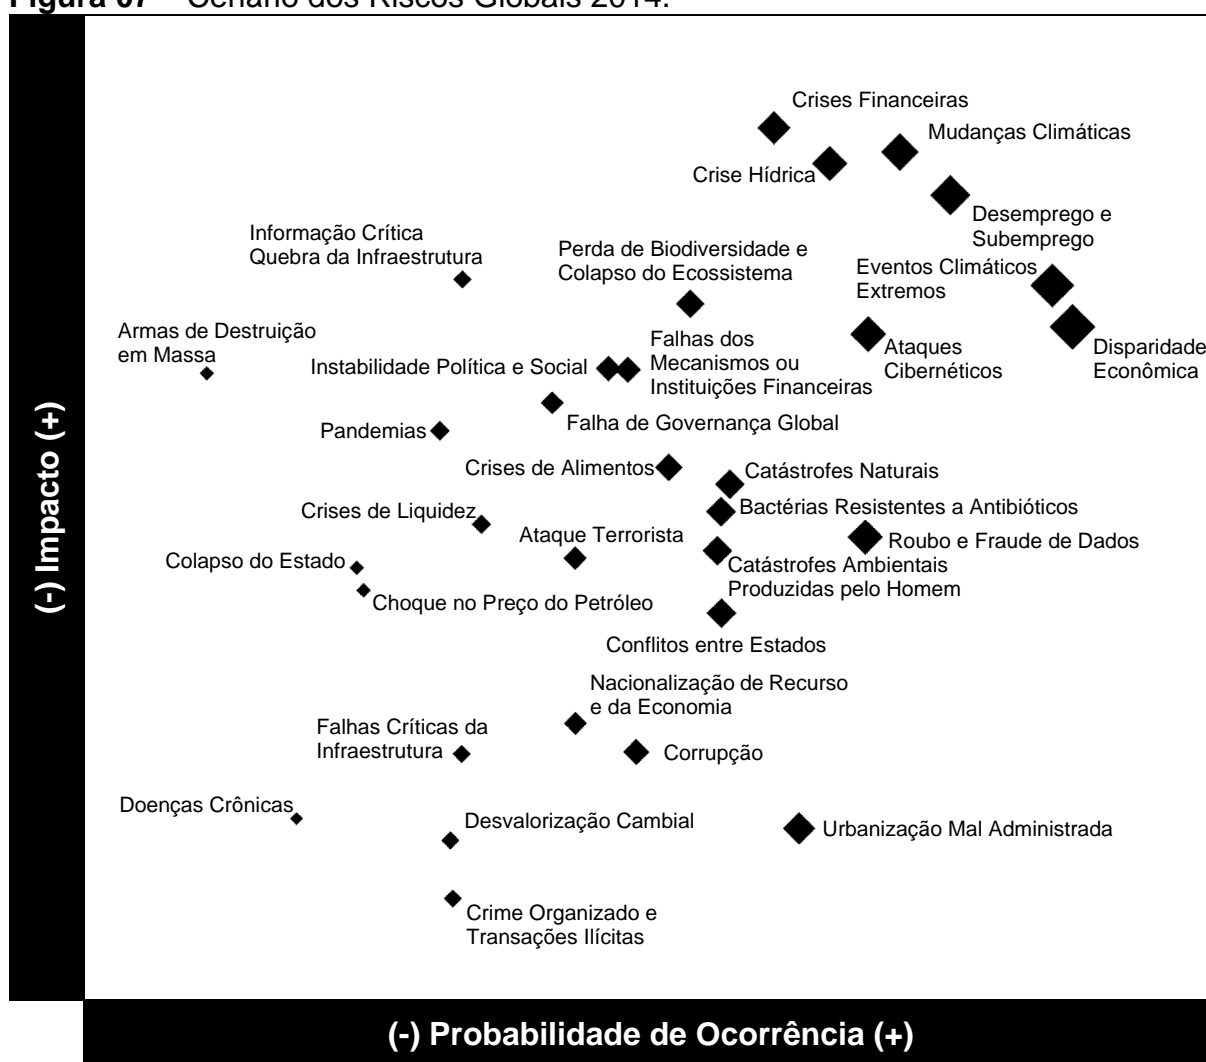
Figura 07 Cenário dos Riscos Globais 2014.

(-) Impacto (+)

Crises Financeiras
Mudanças Climáticas
Crise Hídrica
Desemprego e Subemprego
Informação Crítica Quebra da Infraestrutura
Perda de Biodiversidade e Colapso do Ecossistema
Eventos Climáticos Extremos
Armas de Destruição em Massa
Falhas dos Mecanismos ou Instituições Financeiras
Ataques Cibernéticos
Disparidade Econômica
Instabilidade Política e Social
Falha de Governança Global
Pandemias
Crises de Alimentos
Catástrofes Naturais
Crises de Liquidez
Bactérias Resistentes a Antibióticos
Ataque Terrorista
Roubo e Fraude de Dados
Colapso do Estado
Catástrofes Ambientais Produzidas pelo Homem
Choque no Preço do Petróleo
Conflitos entre Estados
Nacionalização de Recurso e da Economia
Falhas Críticas da Infraestrutura
Corrupção
Doenças Crônicas
Desvalorização Cambial
Urbanização Mal Administrada
Crime Organizado e Transações Ilícitas

(-) Probabilidade de Ocorrência (+)